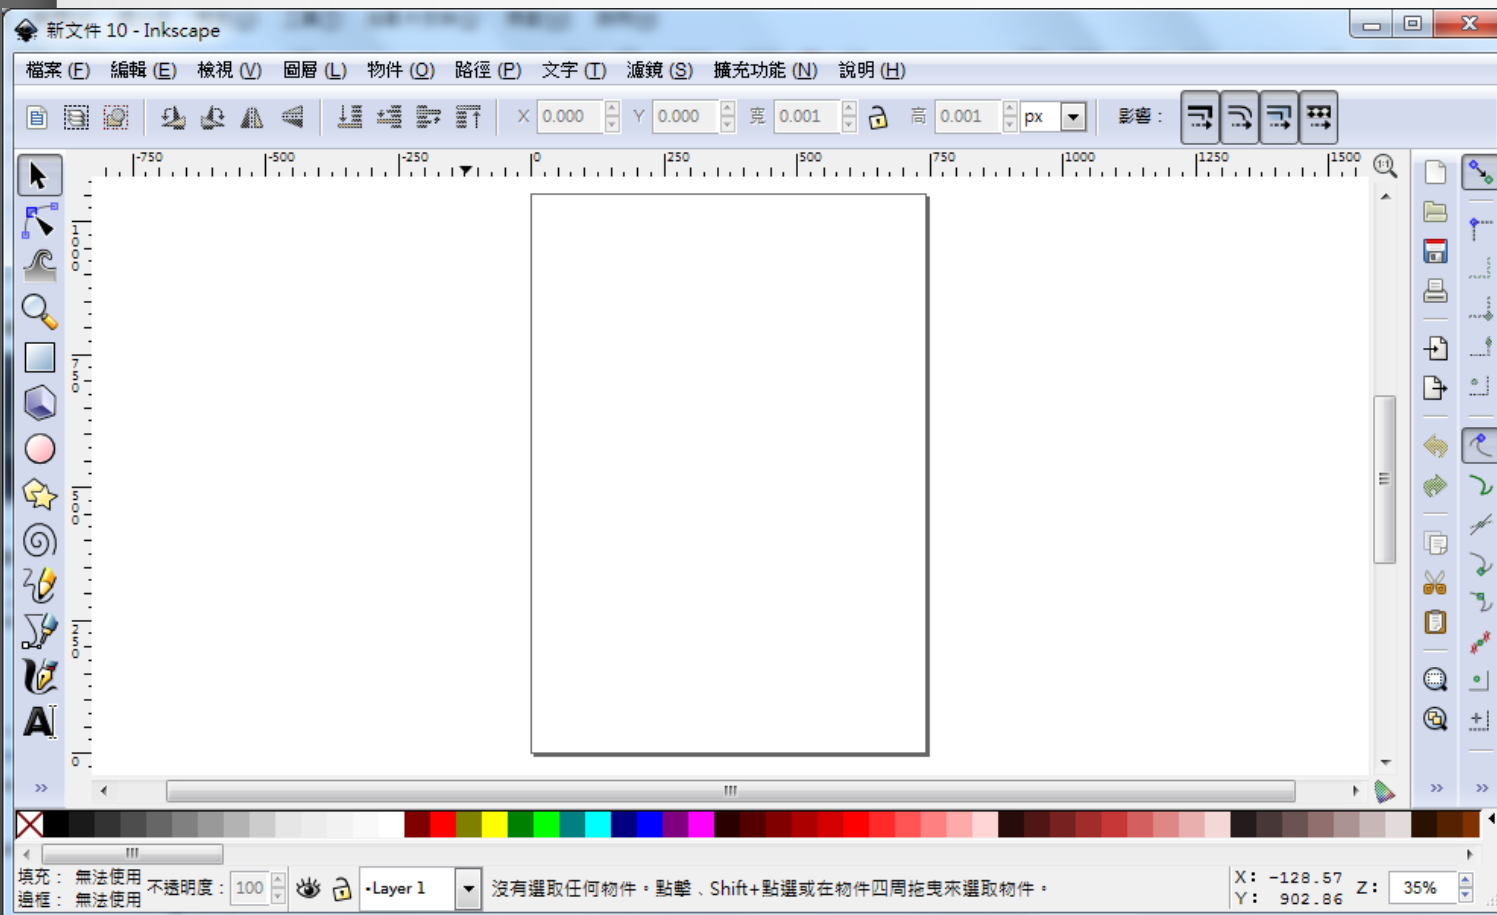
新文件 10 - Inkscape

檔案 (F) 編輯 (E) 檢視 (V) 圖層 (L) 物件 (O) 路徑 (P) 文字 (T) 濾鏡 (S) 擴充功能 (N) 說明 (H)

X 0.000 Y 0.000 寬 0.001 高 0.001 px 影響：

-750 -500 -250 0 250 500 750 1000 1250 1500

1000 750 500 250 0

填充： 無法使用
邊框： 無法使用
不透明度： 100
•Layer 1
沒有選取任何物件。點擊、Shift+點選或在物件四周拖曳來選取物件。
X: -128.57
Y: 902.86
Z: 35%